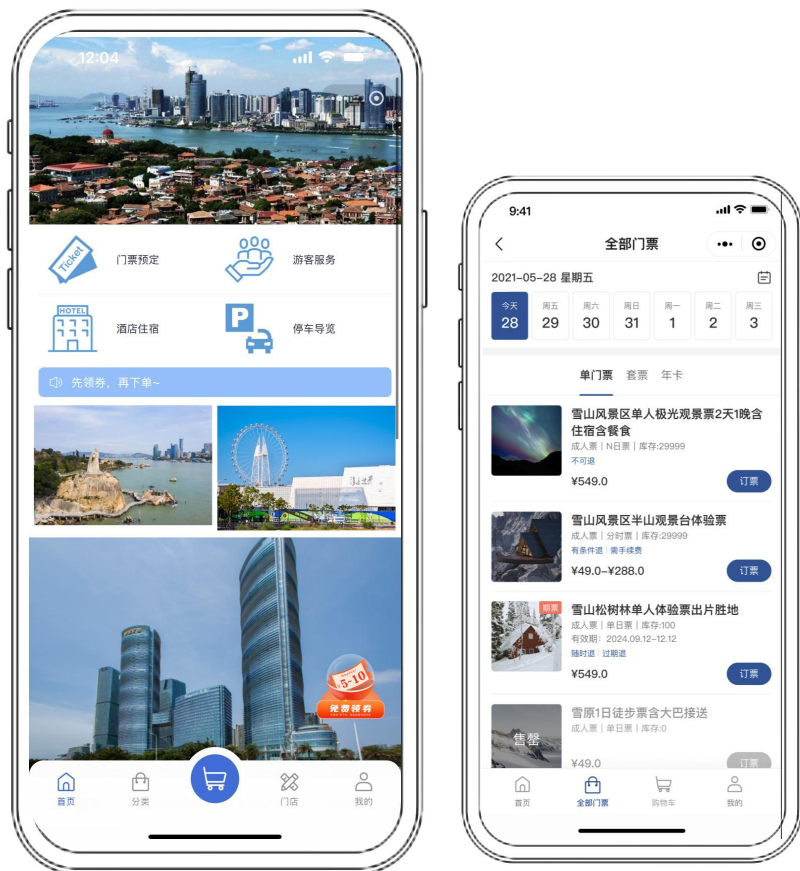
12:04

Ticket 门票预定
游客服务
HOTEL 酒店住宿
P 停车导览

先领券，再下单~

5-10
免费领券

首页
分类
门店
我的

9:41
全部门票

2021-05-28 星期五

| 今天 | 周五 | 周六 | 周日 | 周一 | 周二 | 周三 |
|---|---|---|---|---|---|---|
| 28 | 29 | 30 | 31 | 1 | 2 | 3 |

单门票 套票 年卡

雪山风景区单人极光观景票2天1晚含住宿含餐食
成人票 | N日票 | 库存:29999
不可退
¥549.0
订票

雪山风景区半山观景台体验票
成人票 | 分时票 | 库存:29999
有条件退 | 需手续费
¥49.0~¥288.0
订票

期票
雪山松树林单人体验票出片胜地
成人票 | 单日票 | 库存:100
有效期: 2024.09.12~12.12
随时退 | 过期退
¥549.0
订票

雪原1日徒步票含大巴接送
售罄
成人票 | 单日票 | 库存:0
¥49.0

首页
全部门票
购物车
我的